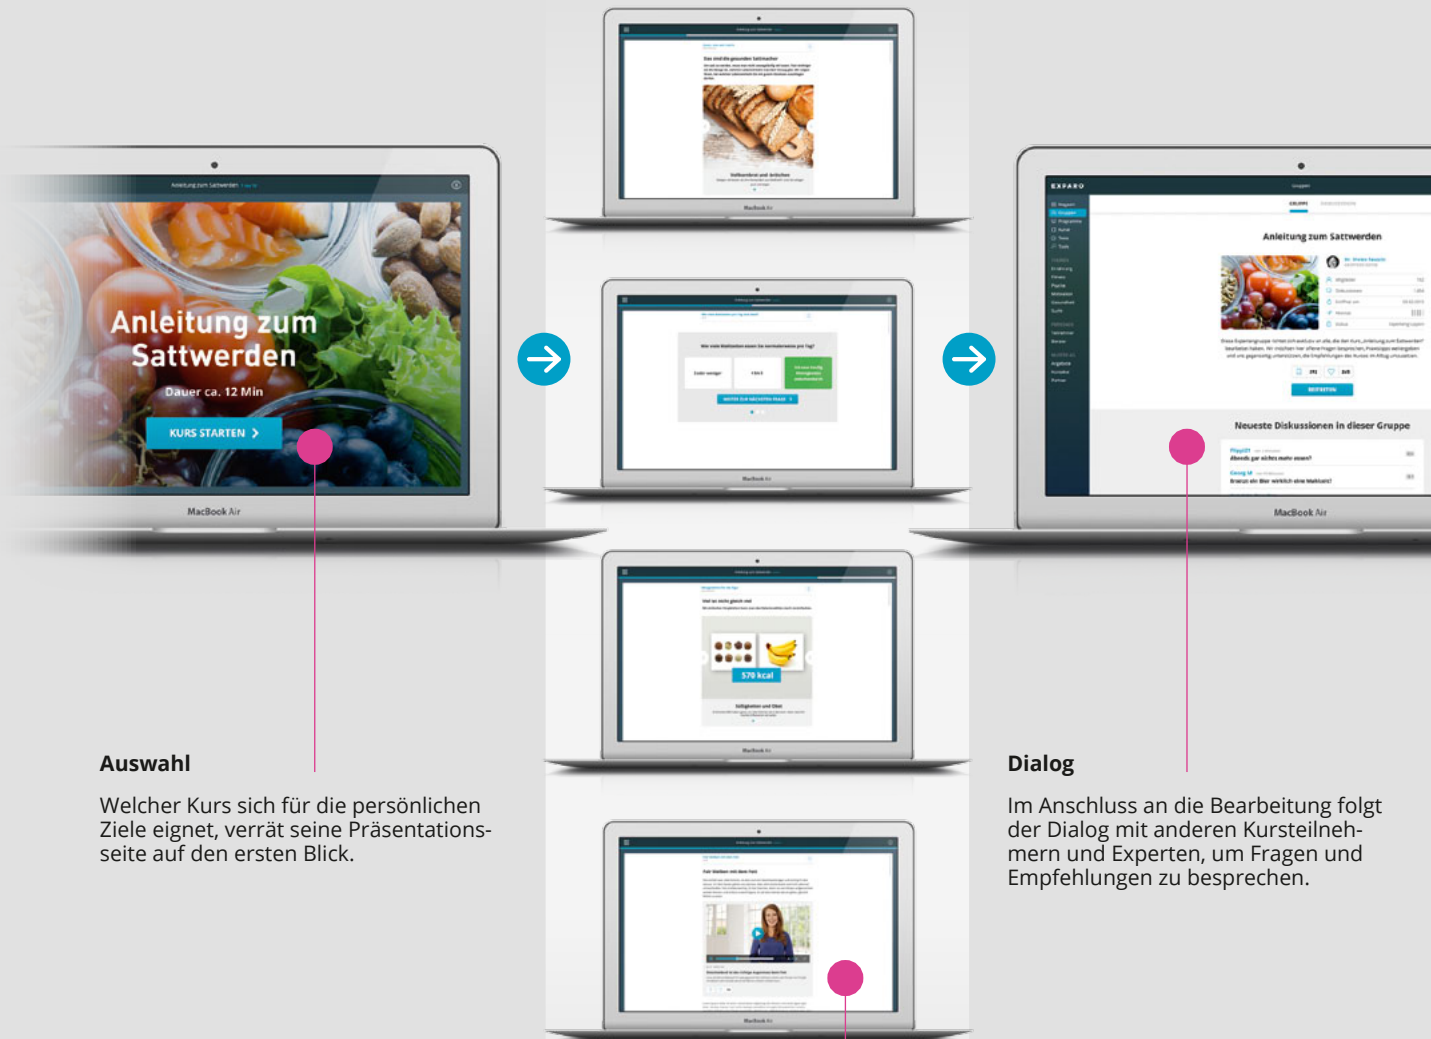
Anleitung zum Sattwerden

Anleitung zum Sattwerden

Dauer ca. 12 Min

KURS STARTEN

MacBook Air

Das sind die gesunden Sattmacher

Vollkornbrot und Brötchen

MacBook Air

MacBook Air

570 kcal

MacBook Air

MacBook Air

EXPARO

Anleitung zum Sattwerden

Neueste Diskussionen in dieser Gruppe

MacBook Air

Auswahl

Welcher Kurs sich für die persönlichen Ziele eignet, verrät seine Präsentationsseite auf den ersten Blick.

Dialog

Im Anschluss an die Bearbeitung folgt der Dialog mit anderen Kursteilnehmern und Experten, um Fragen und Empfehlungen zu besprechen.